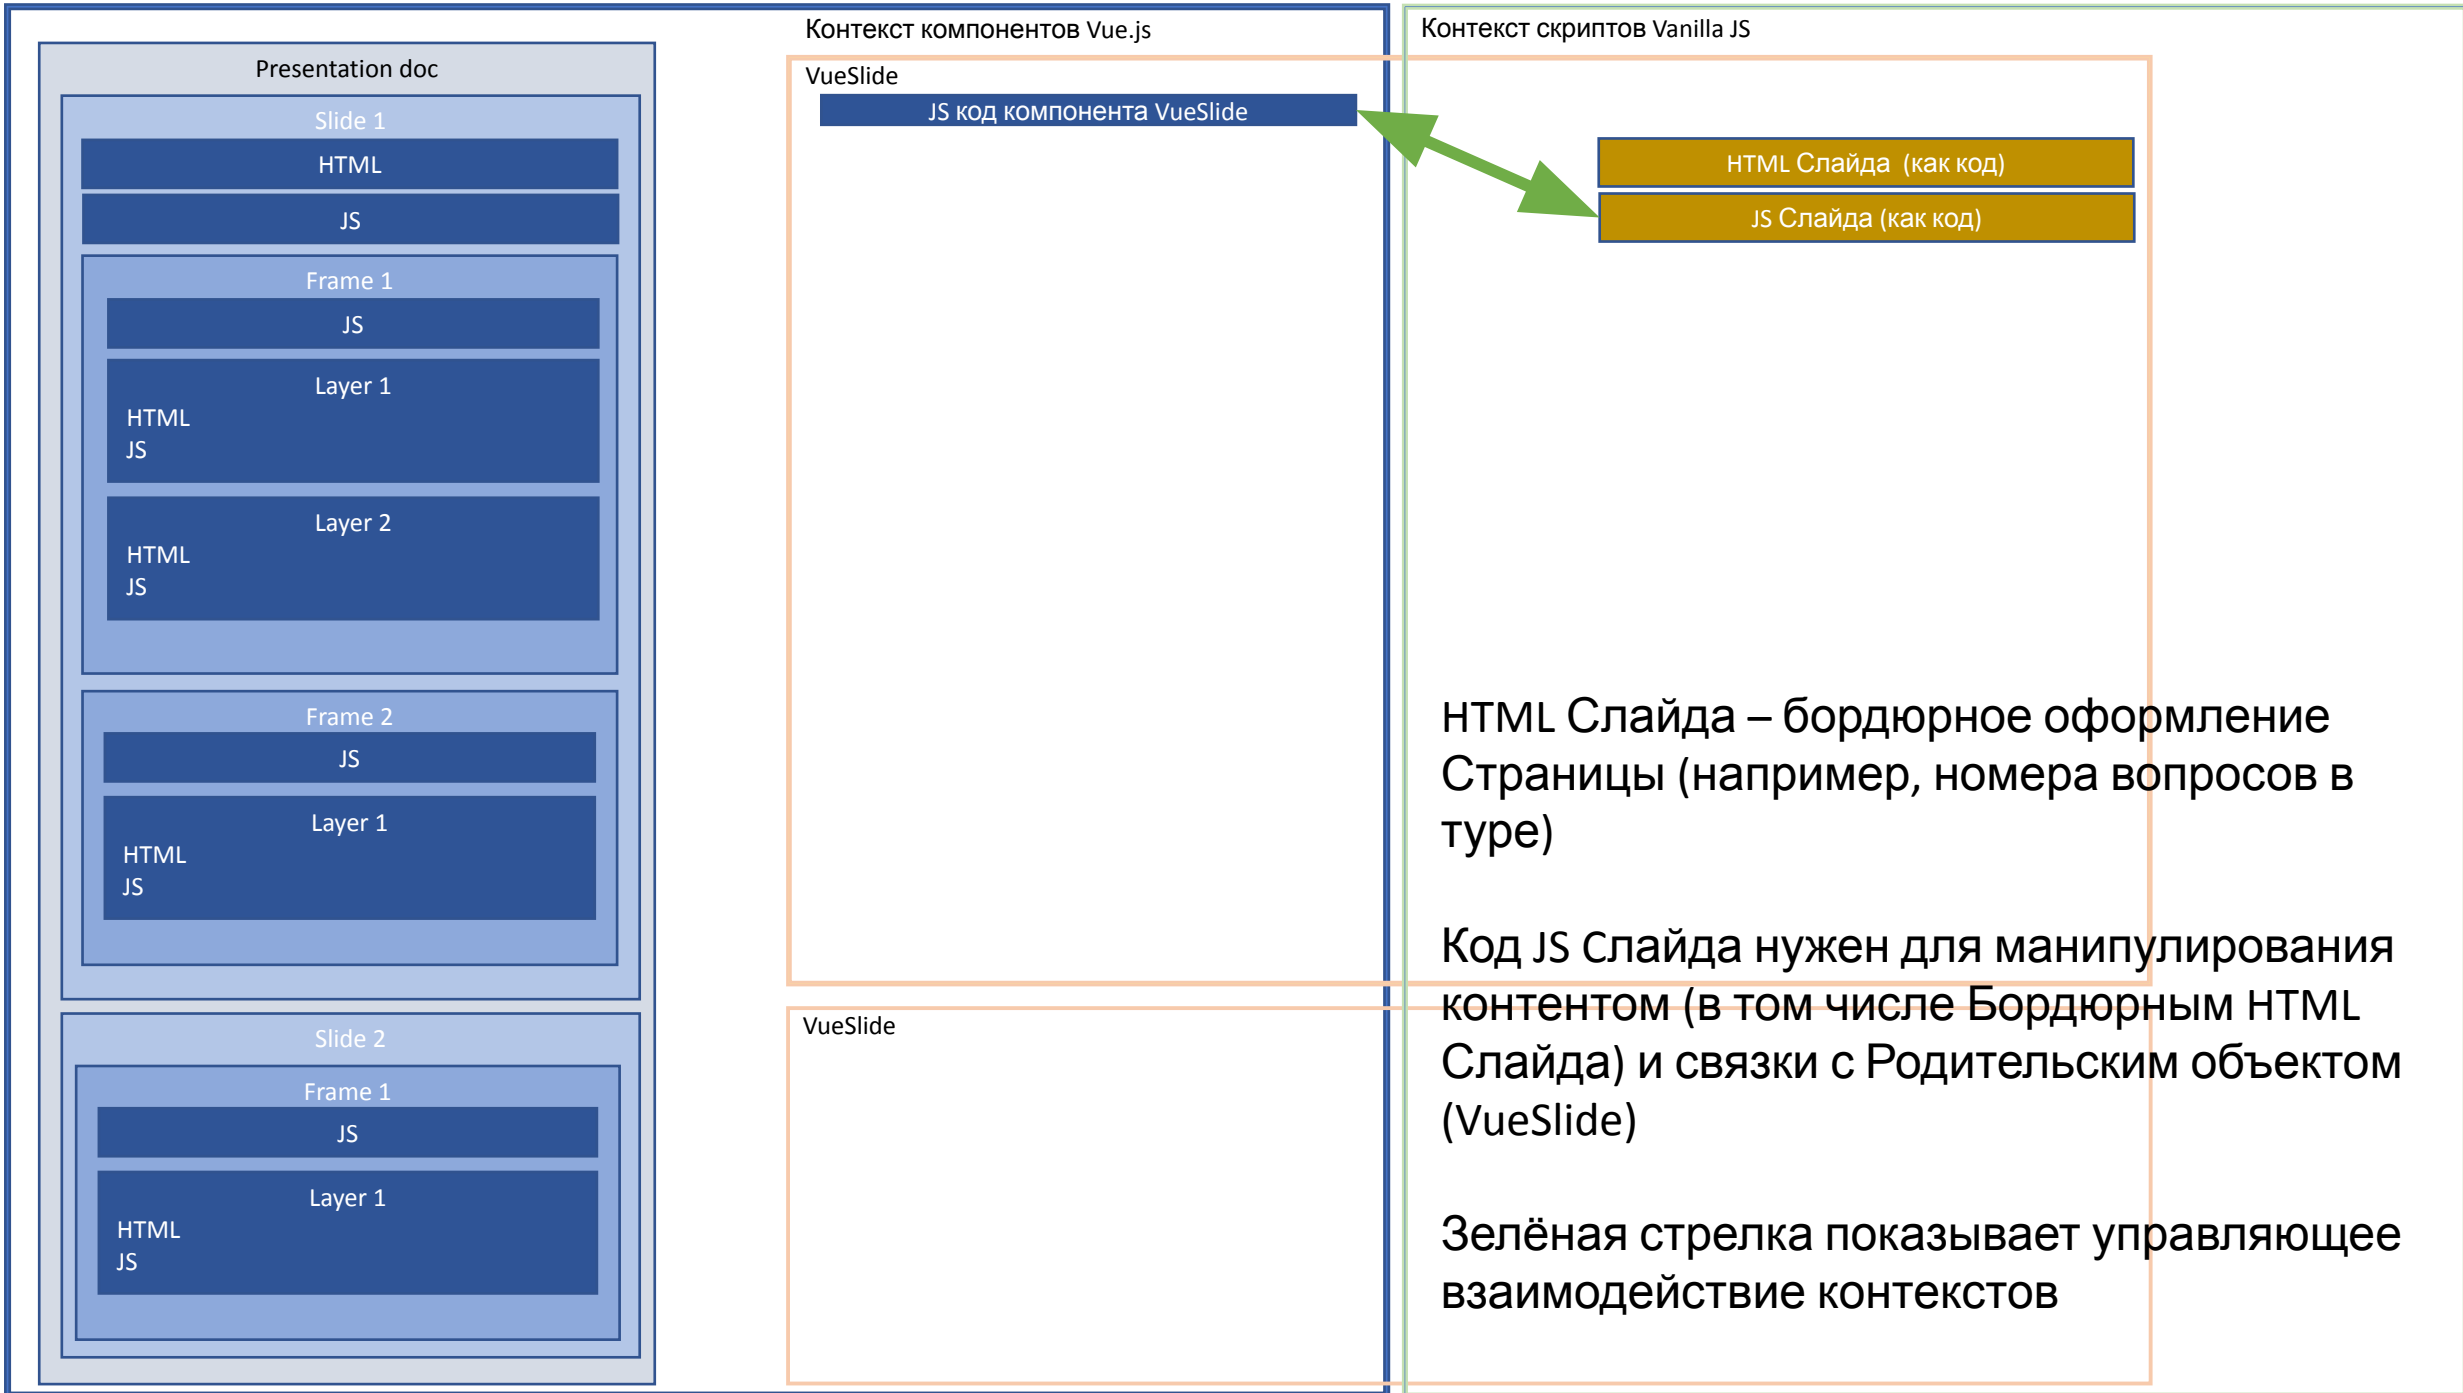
Presentation doc

Slide 1

HTML

JS

Frame 1

JS

Layer 1

HTML

JS

Layer 2

HTML

JS

Frame 2

JS

Layer 1

HTML

JS

Slide 2

Frame 1

JS

Layer 1

HTML

JS

Контекст компонентов Vue.js

VueSlide

JS код компонента VueSlide

VueSlide

Контекст скриптов Vanilla JS

HTML Слайда (как код)

JS Слайда (как код)

HTML Слайда – бордюрное оформление Страницы (например, номера вопросов в туре)

Код JS Слайда нужен для манипулирования контентом (в том числе Бордюрным HTML Слайда) и связки с Родительским объектом (VueSlide)

Зелёная стрелка показывает управляющее взаимодействие контекстов